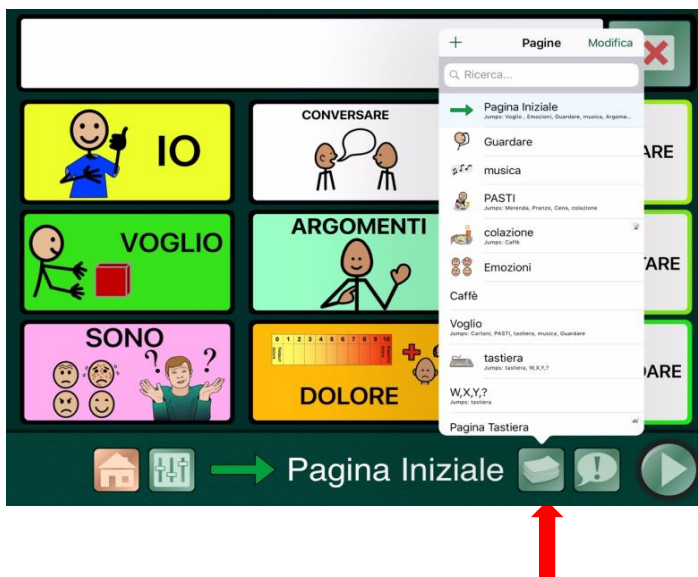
IO

CONVERSARE

VOGLIO

ARGOMENTI

SONO

?

?

0 1 2 3 4 5 6 7 8 9 10

DOLORE

ARE

TARE

ARE

+

Pagine

Modifica

Ricerca...

Pagina Iniziale
Jumps: Voglio , Emozioni, Guardare, musica, Argome...

Guardare

musica

PASTI
Jumps: Merenda, Pranzo, Cena, colazione

colazione
Jumps: Caffè

Emozioni

Caffè

Voglio
Jumps: Cartoni, PASTI, tastiera, musica, Guardare

tastiera
Jumps: tastiera, W,X,Y,?

W,X,Y,?
Jumps: tastiera

Pagina Tastiera

Pagina Iniziale